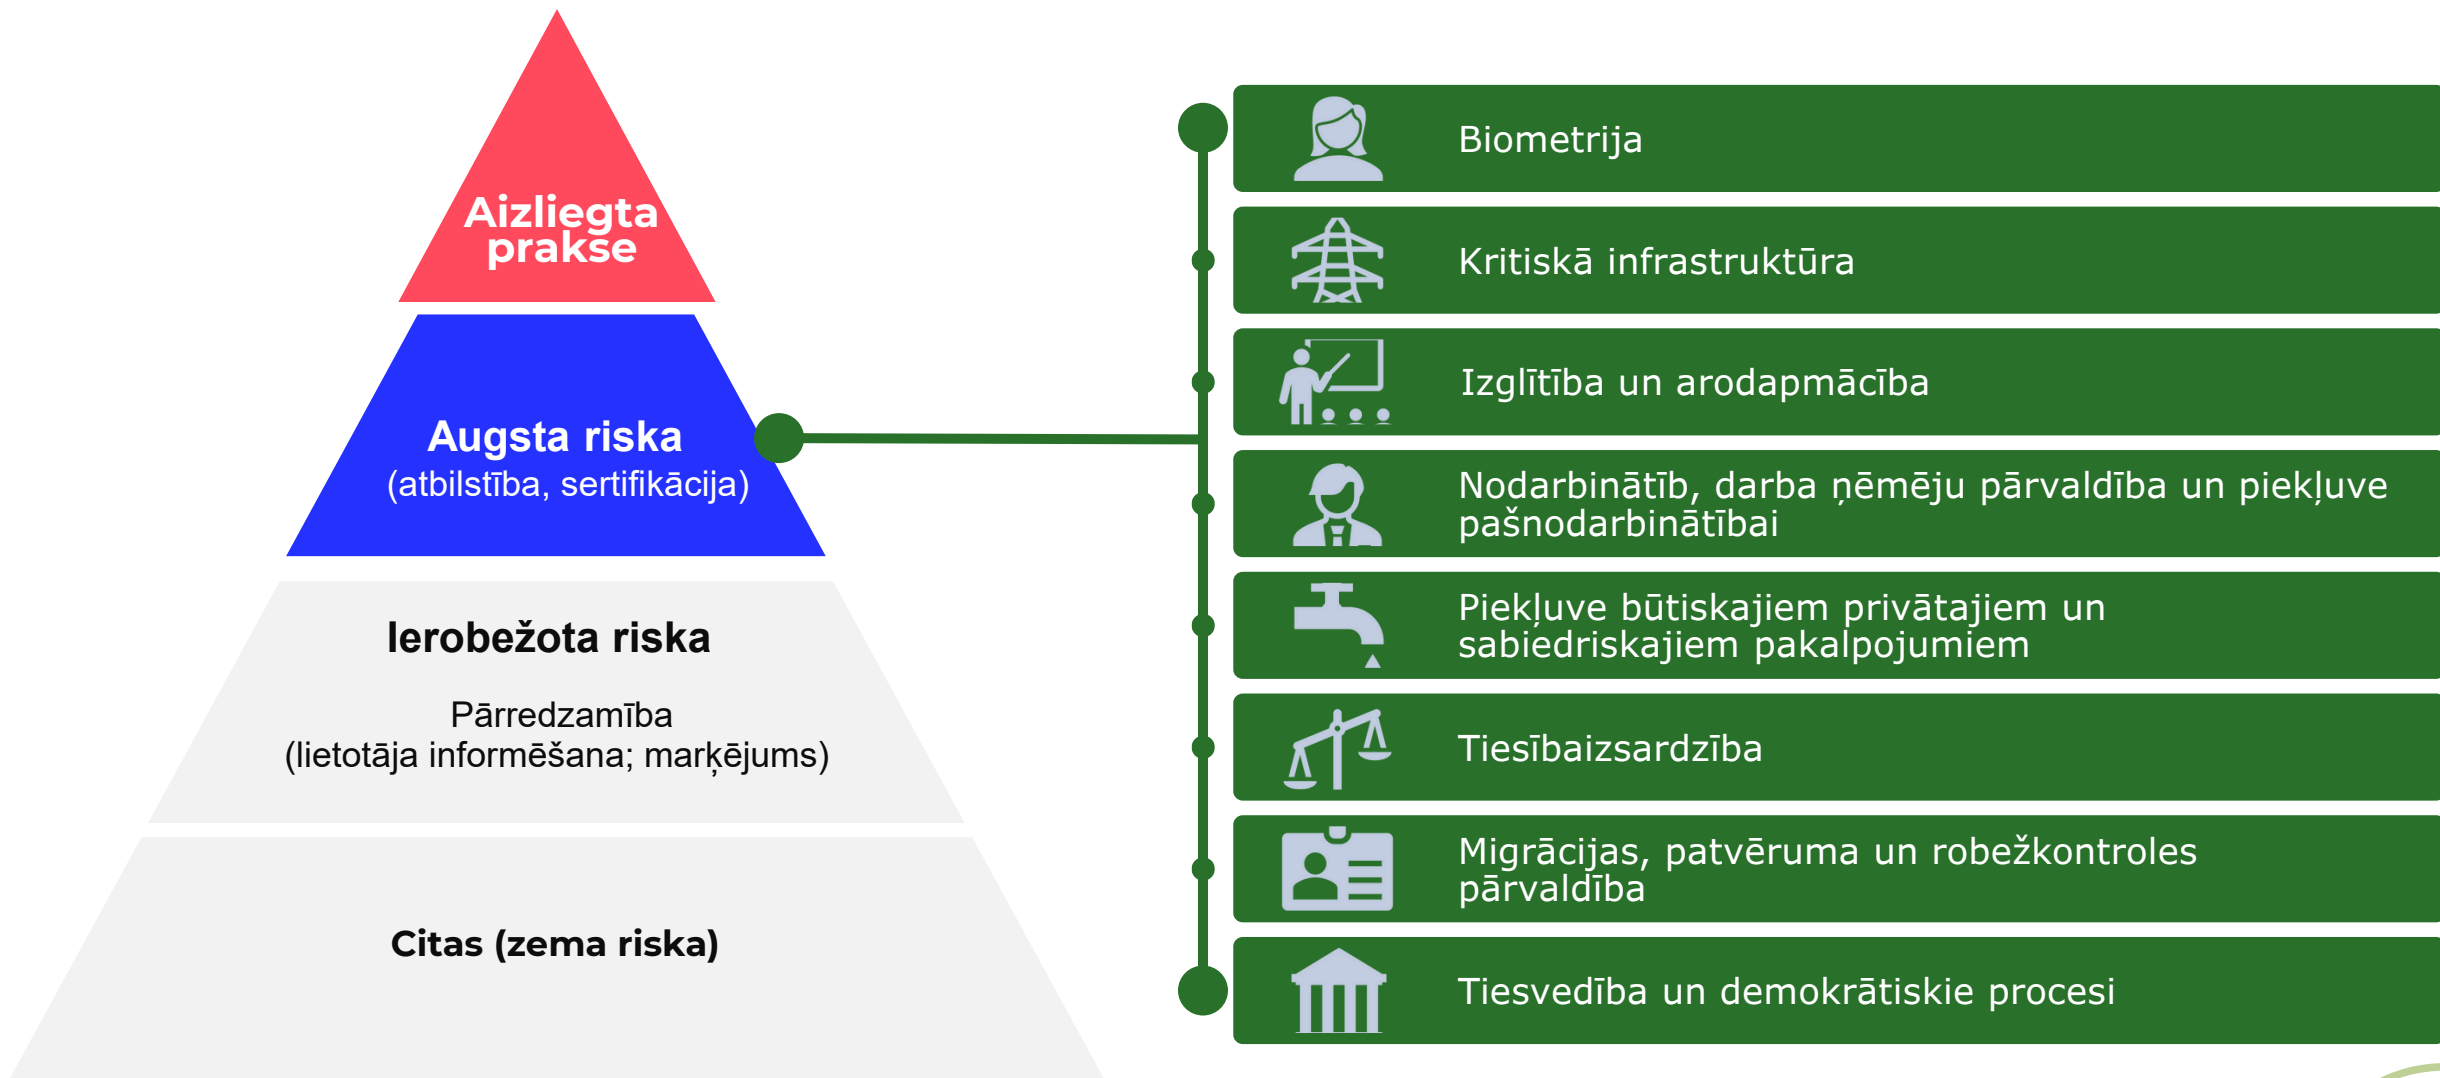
Aizliegta prakse

Augsta riska
(atbilstība, sertifikācija)

Ierobežota riska

Pārredzamība
(lietotāja informēšana; marķējums)

Citas (zema riska)

Biometrija

Kritiskā infrastruktūra

Izglītība un arodapmācība

Nodarbinātīb, darba ņēmēju pārvaldība un piekļuve pašnodarbinātībai

Piekļuve būtiskajiem privātajiem un sabiedriskajiem pakalpojumiem

Tiesībaizsardzība

Migrācijas, patvēruma un robežkontroles pārvaldība

Tiesvedība un demokrātiskie procesi